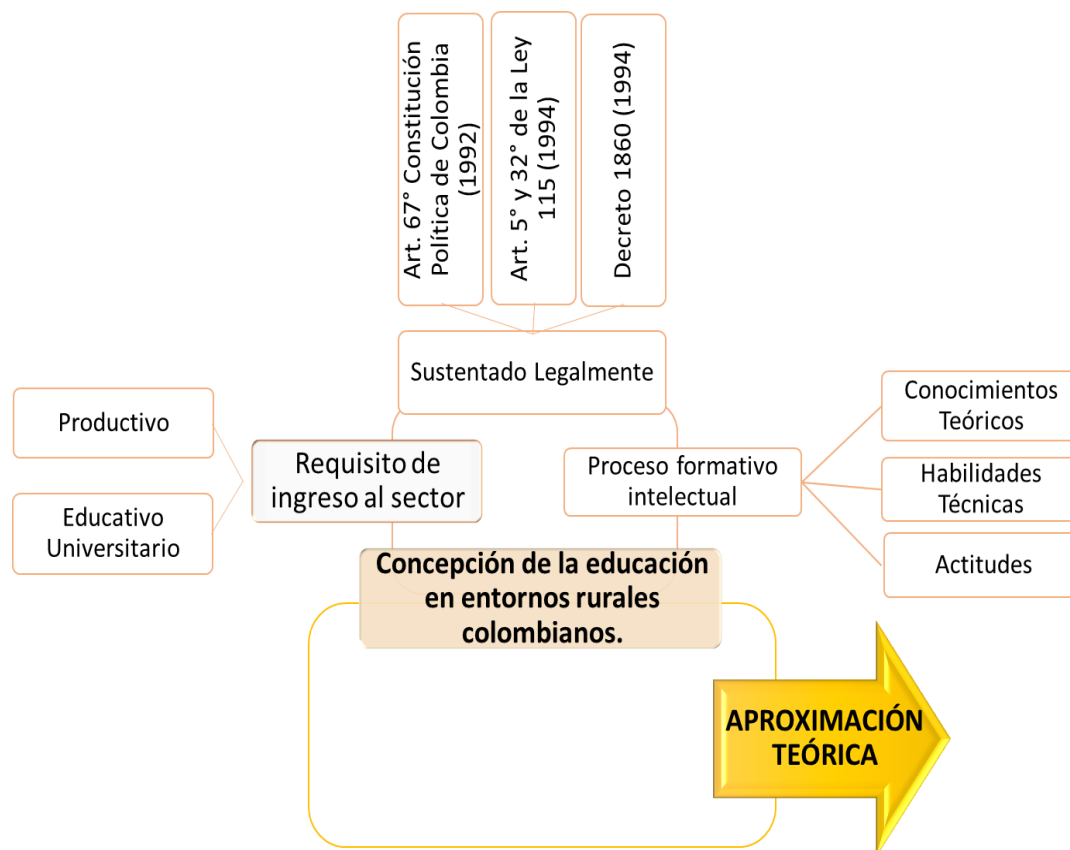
Art. 67° Constitución Política de Colombia (1992)

Art. 5° y 32° de la Ley 115 (1994)

Decreto 1860 (1994)

Sustentado Legalmente

Productivo

Educativo Universitario

Requisito de ingreso al sector

Proceso formativo intelectual

Conocimientos Teóricos

Habilidades Técnicas

Actitudes

Concepción de la educación en entornos rurales colombianos.

APROXIMACIÓN TEÓRICA